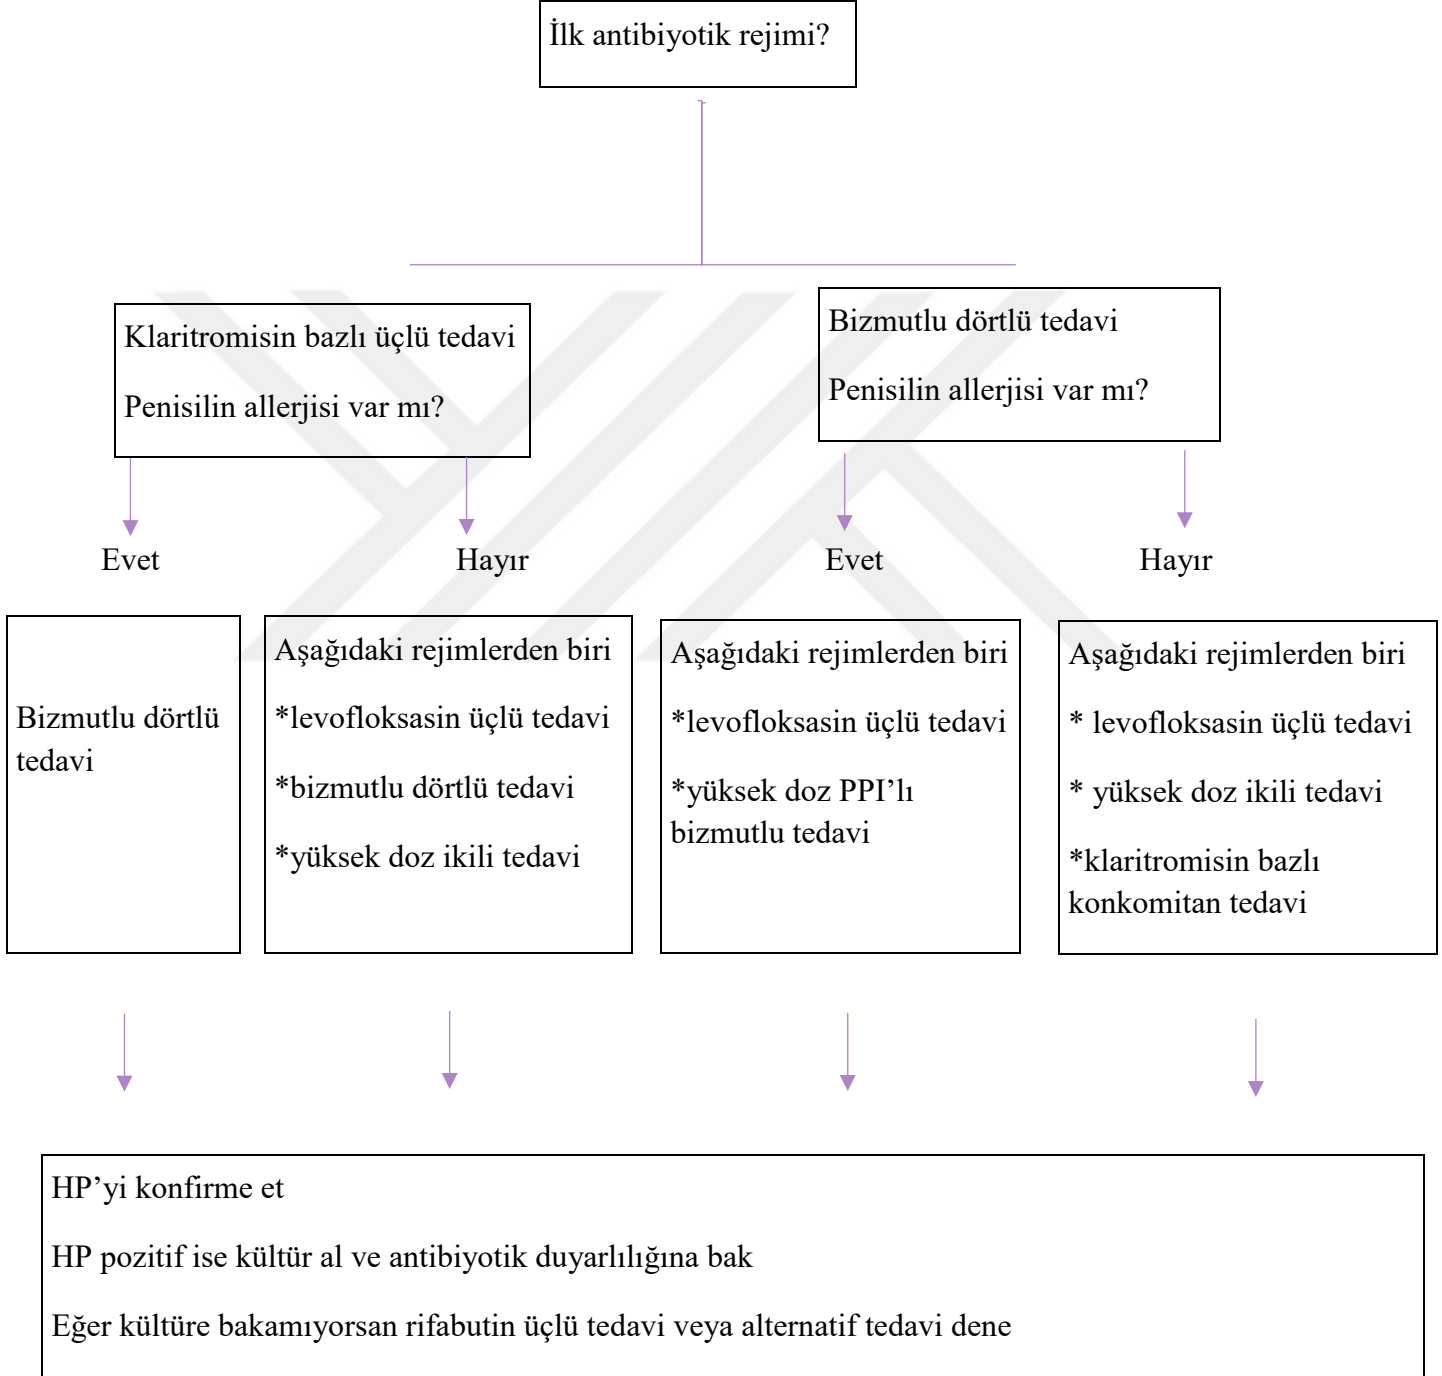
İlk antibiyotik rejimi?

Klaritromisin bazlı üçlü tedavi

Penisilin allerjisi var mı?

Bizmutlu dörtlü tedavi

Penisilin allerjisi var mı?

Evet

Hayır

Evet

Hayır

Bizmutlu dörtlü tedavi

Aşağıdaki rejimlerden biri

*levofloksasin üçlü tedavi

*bizmutlu dörtlü tedavi

*yüksek doz ikili tedavi

Aşağıdaki rejimlerden biri

*levofloksasin üçlü tedavi

*yüksek doz PPI'lı bizmutlu tedavi

Aşağıdaki rejimlerden biri

* levofloksasin üçlü tedavi

* yüksek doz ikili tedavi

*klaritromisin bazlı konkomitan tedavi

HP'yi konfirme et

HP pozitif ise kültür al ve antibiyotik duyarlılığına bak

Eğer kültüre bakamıyorsan rifabutin üçlü tedavi veya alternatif tedavi dene